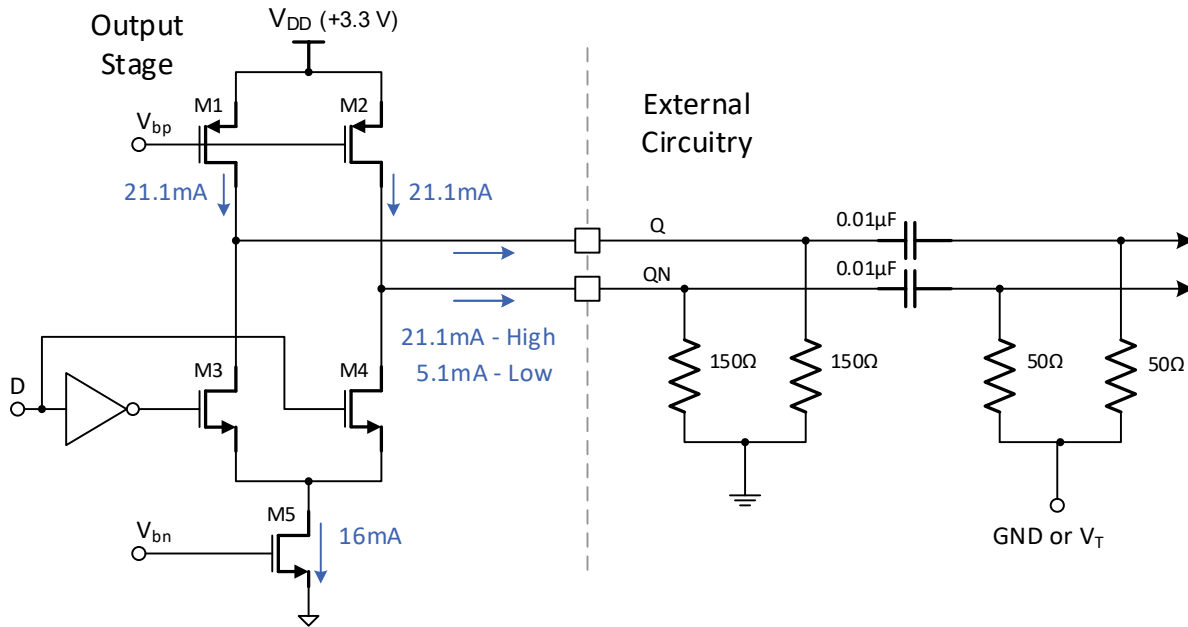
Output Stage

$V_{DD}$ (+3.3 V)

M1

M2

$V_{bp}$

21.1mA

21.1mA

External Circuitry

Q

QN

0.01µF

0.01µF

21.1mA - High
5.1mA - Low

D

M3

M4

150Ω

150Ω

50Ω

50Ω

$V_{bn}$

M5

16mA

GND or $V_T$